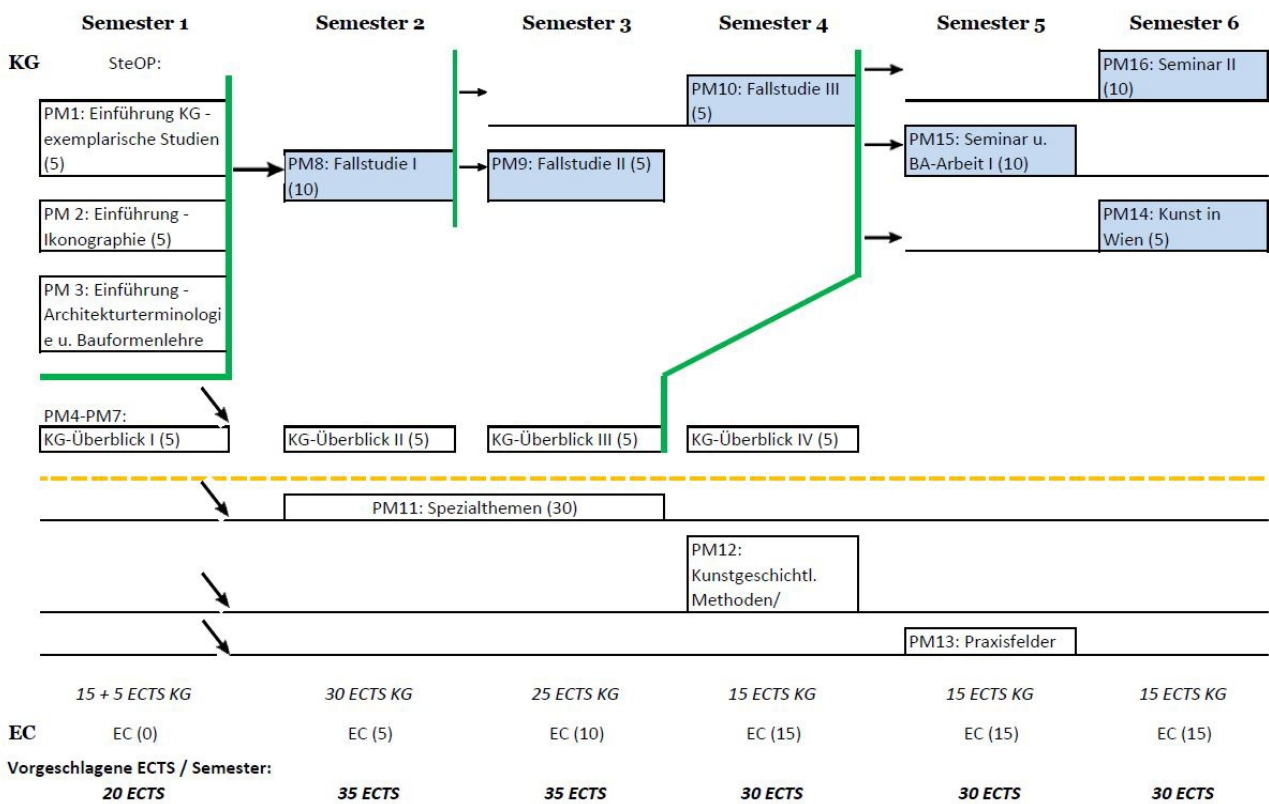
Semester 1 Semester 2 Semester 3 Semester 4 Semester 5 Semester 6

KG SteOP:

PM1: Einführung KG - exemplarische Studien (5)

PM 2: Einführung - Ikonographie (5)

PM 3: Einführung - Architekturterminologie u. Bauformenlehre

PM8: Fallstudie I (10)

PM9: Fallstudie II (5)

PM10: Fallstudie III (5)

PM16: Seminar II (10)

PM15: Seminar u. BA-Arbeit I (10)

PM14: Kunst in Wien (5)

PM4-PM7:

KG-Überblick I (5)

KG-Überblick II (5)

KG-Überblick III (5)

KG-Überblick IV (5)

PM11: Spezialthemen (30)

PM12: Kunstgeschichtl. Methoden/

PM13: Praxisfelder

15 + 5 ECTS KG 30 ECTS KG 25 ECTS KG 15 ECTS KG 15 ECTS KG 15 ECTS KG

EC EC (0) EC (5) EC (10) EC (15) EC (15) EC (15)

Vorgeschlagene ECTS / Semester:

20 ECTS 35 ECTS 35 ECTS 30 ECTS 30 ECTS 30 ECTS